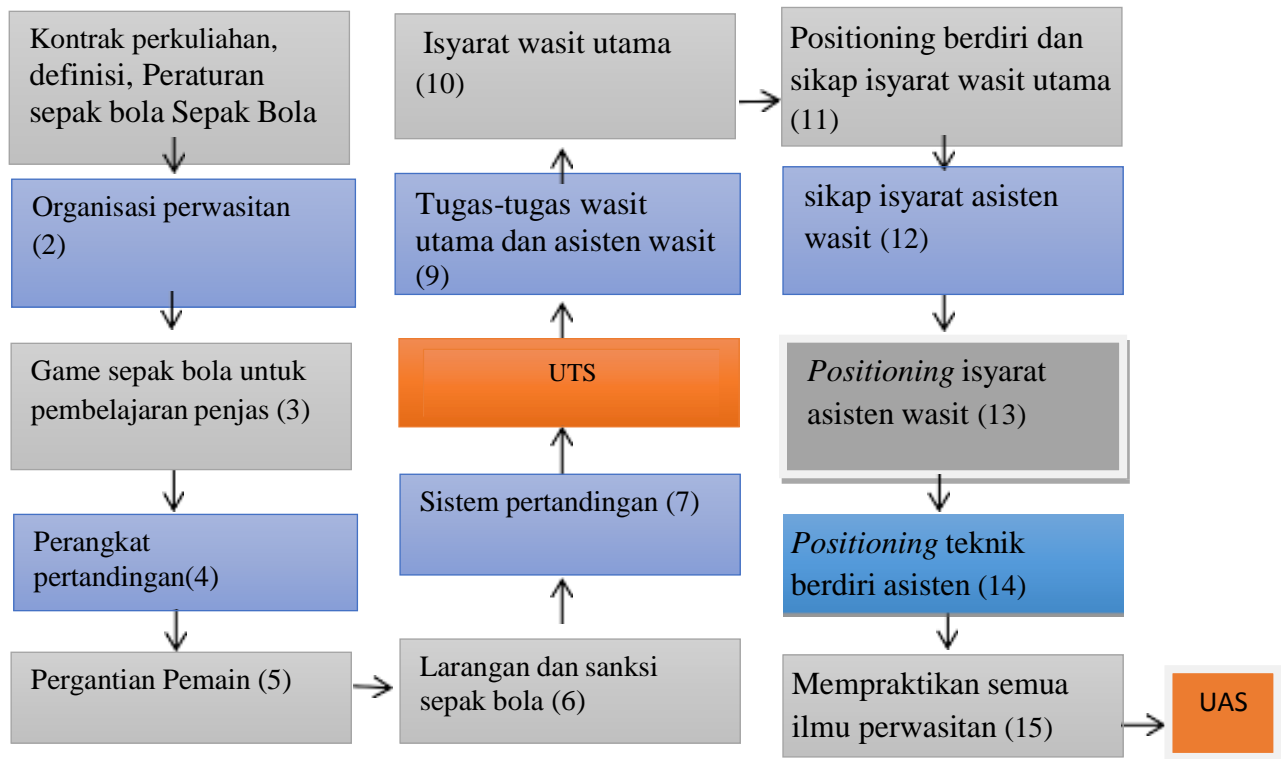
Kontrak perkuliahan, definisi, Peraturan sepak bola Sepak Bola

Organisasi perwasitan (2)

Game sepak bola untuk pembelajaran penjas (3)

Perangkat pertandingan(4)

Pergantian Pemain (5)

Larangan dan sanksi sepak bola (6)

Sistem pertandingan (7)

UTS

Tugas-tugas wasit utama dan asisten wasit (9)

Isyarat wasit utama (10)

Positioning berdiri dan sikap isyarat wasit utama (11)

sikap isyarat asisten wasit (12)

*Positioning* isyarat asisten wasit (13)

*Positioning* teknik berdiri asisten (14)

Mempraktikan semua ilmu perwasitan (15)

UAS